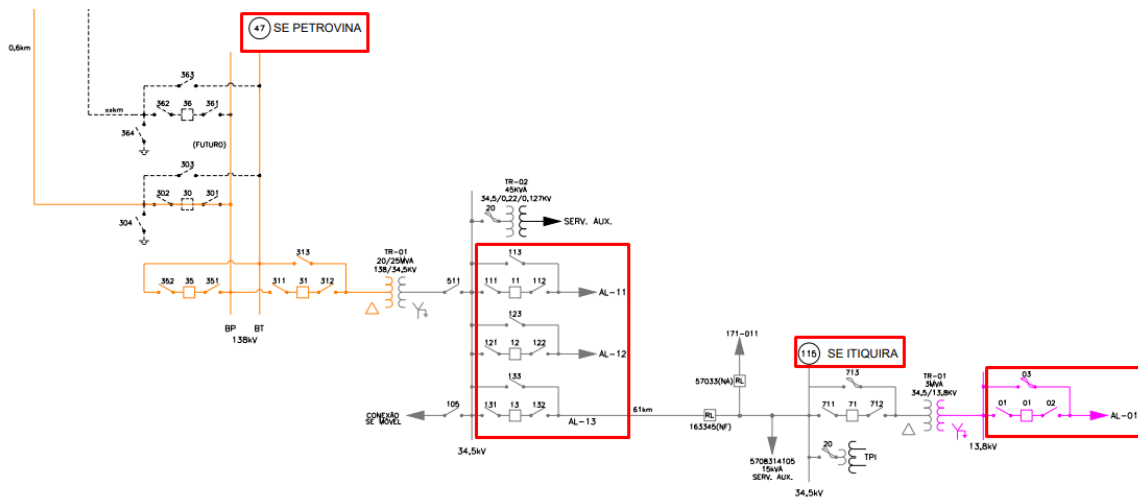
47 SE PETROVINA

0,6km

363
xxkm
362 36 361
364
(FUTURO)
303
302 30 301
304

BP BT
138kV

313
352 35 351
311 31 312

TR-01
20/25MVA
138/34,5kV

511

TR-02
45KVA
34,5/0,22/0,127KV
20
SERV. AUX.

113
111 11 112
AL-11
123
121 12 122
AL-12
133
131 13 132
AL-13

105
CONEXÃO
SE MÓVEL

34,5kV

61km

171-011
57033(NA) RL
RL
163345(NF)
5708314105
15kVA
SERV. AUX.

116 SE ITIQUIRA

713
711 71 712
20
TPI
34,5kV

TR-01
3MVA
34,5/13,8KV

13,8kV

03
01 01 02
AL-01